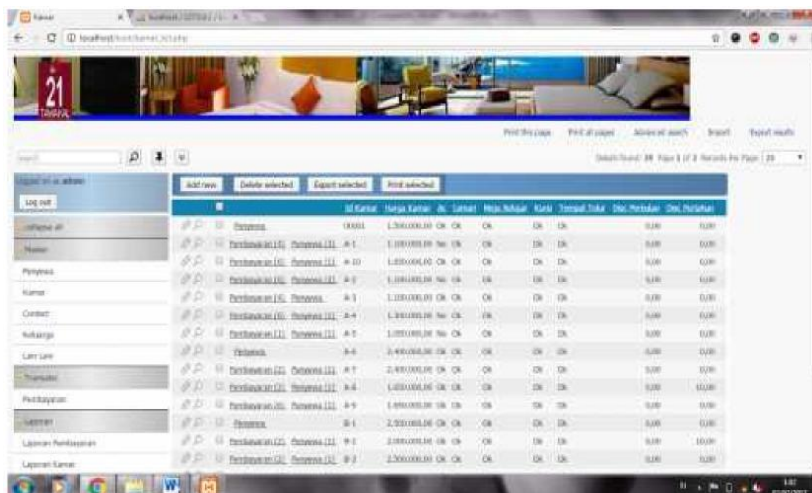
Kamar

localhost/kost/kamar_list.php

21

Print this page Print all pages Advanced search Import Export results

Details found: 19 Page 1 of 2 Records Per Page: 20

Logged in as admin

Log out

Collapse all

Master

Penyewa

Kamar

Contact

Keluarga

Lain Lain

Transaksi

Pembayaran

Laporan

Laporan Pembayaran

Laporan Kamar

Add new Delete selected Export selected Print selected

| | | Id Kamar | Harga Kamar | Ac | Lemari | Meja Belajar | Kasur | Tempat Tidur | Disc Perbulan | Disc Pertahun |
|---|---|---|---|---|---|---|---|---|---|---|
| | Penyewa | 00001 | 1.500.000,00 | Ok | Ok | Ok | Ok | Ok | 0,00 | 0,00 |
| | Pembayaran (4) Penyewa (1) | A-1 | 1.100.000,00 | Ok | Ok | Ok | Ok | Ok | 0,00 | 0,00 |
| | Pembayaran (3) Penyewa (1) | A-10 | 1.100.000,00 | No | Ok | Ok | Ok | Ok | 0,00 | 0,00 |
| | Pembayaran (6) Penyewa (1) | A-2 | 1.100.000,00 | No | Ok | Ok | Ok | Ok | 0,00 | 0,00 |
| | Pembayaran (4) Penyewa | A-3 | 1.100.000,00 | Ok | Ok | Ok | Ok | Ok | 0,00 | 0,00 |
| | Pembayaran (6) Penyewa (1) | A-4 | 1.300.000,00 | No | Ok | Ok | Ok | Ok | 0,00 | 0,00 |
| | Pembayaran (1) Penyewa (1) | A-5 | 1.000.000,00 | No | Ok | Ok | Ok | Ok | 0,00 | 0,00 |
| | Penyewa | A-6 | 2.400.000,00 | Ok | Ok | Ok | Ok | Ok | 0,00 | 0,00 |
| | Pembayaran (2) Penyewa (1) | A-7 | 2.400.000,00 | Ok | Ok | Ok | Ok | Ok | 0,00 | 0,00 |
| | Pembayaran (2) Penyewa (1) | A-8 | 1.600.000,00 | Ok | Ok | Ok | Ok | Ok | 0,00 | 10,00 |
| | Pembayaran (6) Penyewa (1) | A-9 | 1.000.000,00 | No | Ok | Ok | Ok | Ok | 0,00 | 0,00 |
| | Penyewa | B-1 | 2.500.000,00 | Ok | Ok | Ok | Ok | Ok | 0,00 | 0,00 |
| | Pembayaran (2) Penyewa (1) | B-2 | 2.000.000,00 | Ok | Ok | Ok | Ok | Ok | 0,00 | 10,00 |
| | Pembayaran (2) Penyewa (1) | B-3 | 2.300.000,00 | Ok | Ok | Ok | Ok | Ok | 0,00 | 0,00 |